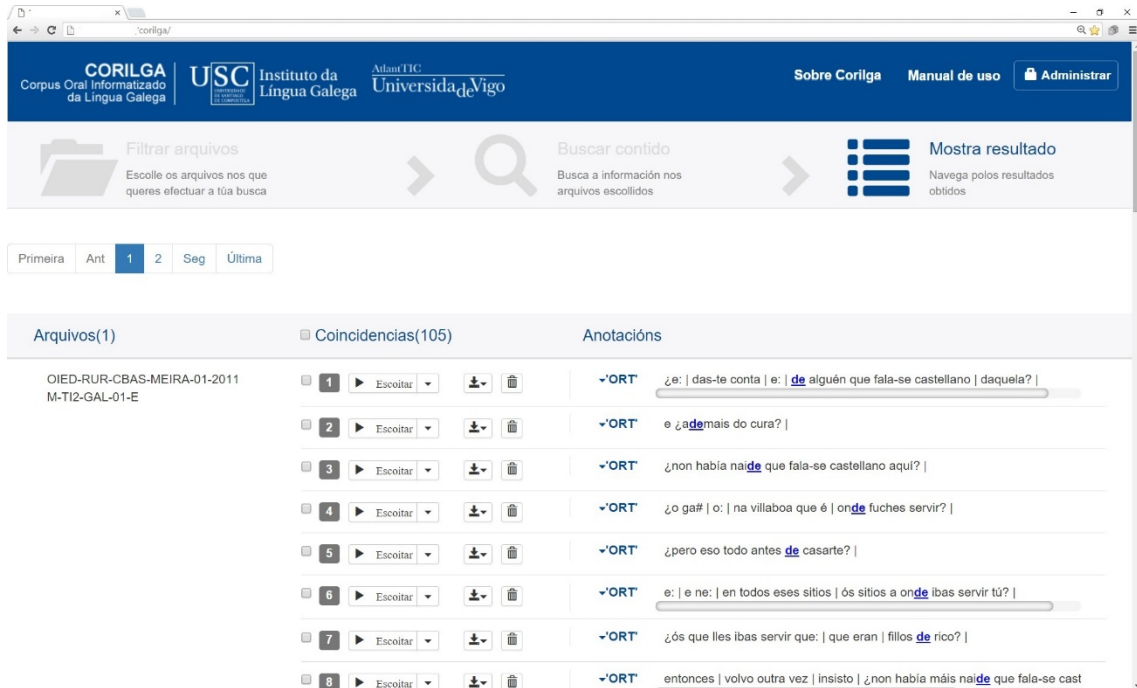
'corilga/

CORILGA
Corpus Oral Informatizado da Lingua Galega

USC
UNIVERSIDADE DE SANTIAGO DE COMPOSTELA

Instituto da Língua Galega

AtlantTIC
Universida$_{de}$Vigo

Sobre Corilga
Manual de uso
Administrar

Filtrar arquivos
Escolle os arquivos nos que queres efectuar a túa busca

Buscar contido
Busca a información nos arquivos escollidos

Mostra resultado
Navega polos resultados obtidos

Primeira | Ant | 1 | 2 | Seg | Última

Arquivos(1)
Coincidencias(105)
Anotacións

OIED-RUR-CBAS-MEIRA-01-2011
M-TI2-GAL-01-E

1 Escoitar 'ORT' ¿e: | das-te conta | e: | de alguén que fala-se castellano | daquela? |
2 Escoitar 'ORT' e ¿ademais do cura? |
3 Escoitar 'ORT' ¿non había naide que fala-se castellano aquí? |
4 Escoitar 'ORT' ¿o ga# | o: | na villaboa que é | onde fuches servir? |
5 Escoitar 'ORT' ¿pero eso todo antes de casarte? |
6 Escoitar 'ORT' e: | e ne: | en todos eses sitios | ós sitios a onde ibas servir tú? |
7 Escoitar 'ORT' ¿ós que lles ibas servir que: | que eran | fillos de rico? |
8 Escoitar 'ORT' entonces | volvo outra vez | insisto | ¿non había máis naide que fala-se cast